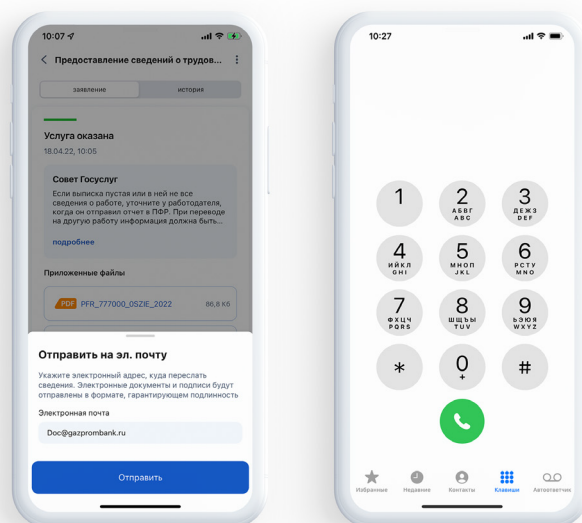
10:07

Предоставление сведений о трудов...

заявление | история

Услуга оказана
18.04.22, 10:05

Совет Госуслуг
Если выписка пустая или в ней не все сведения о работе, уточните у работодателя, когда он отправил отчет в ПФР. При переводе на другую работу информация должна быть...

подробнее

Приложенные файлы

PDF PFR_777000_OSZIE_2022 86,8 Кб

Отправить на эл. почту

Укажите электронный адрес, куда переслать сведения. Электронные документы и подписи будут отправлены в формате, гарантирующем подлинность

Электронная почта

Doc@gazprombank.ru

Отправить

10:27

1
2 АБВГ ABC
3 ДЕЖЗ DEF
4 ИЙКЛ GHI
5 МНОП JKL
6 РСТУ MNO
7 ФХЦЧ PQRS
8 ШЩЪЫ TUV
9 ЬЭЮЯ WXYZ
*
0 +
#

Избранные | Недавние | Контакты | Клавиши | Автоответчик